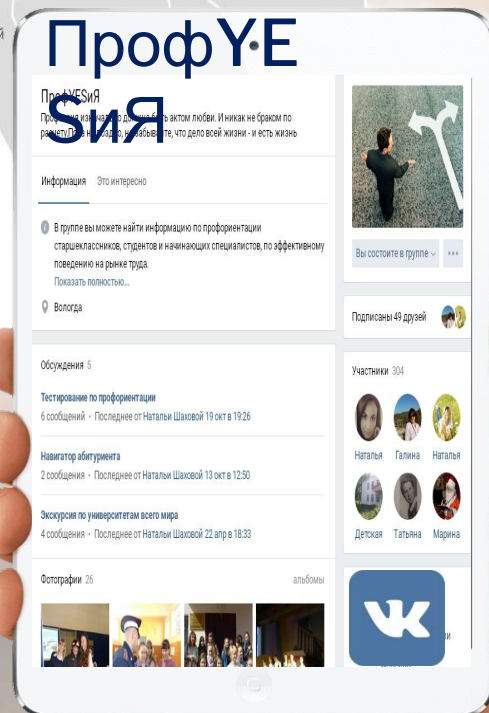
ПрофYЕSиЯ

ПрофYESиЯ

Профессия изначально должна быть актом любви. И никак не браком по расчету. Не надо, не забывайте, что дело всей жизни - и есть жизнь

Информация Это интересно

В группе вы можете найти информацию по профориентации старшеклассников, студентов и начинающих специалистов, по эффективному поведению на рынке труда.
Показать полностью...

Вологда

Вы состоите в группе

Подписаны 49 друзей

Обсуждения 5

Тестирование по профориентации
6 сообщений · Последнее от Натальи Шаховой 19 окт в 19:26

Навигатор абитуриента
2 сообщения · Последнее от Натальи Шаховой 13 окт в 12:50

Экскурсия по университетам всего мира
4 сообщения · Последнее от Натальи Шаховой 22 апр в 18:33

Участники 304

Наталья Галина Наталья
Детская Татьяна Марина

Фотографии 26 альбомы